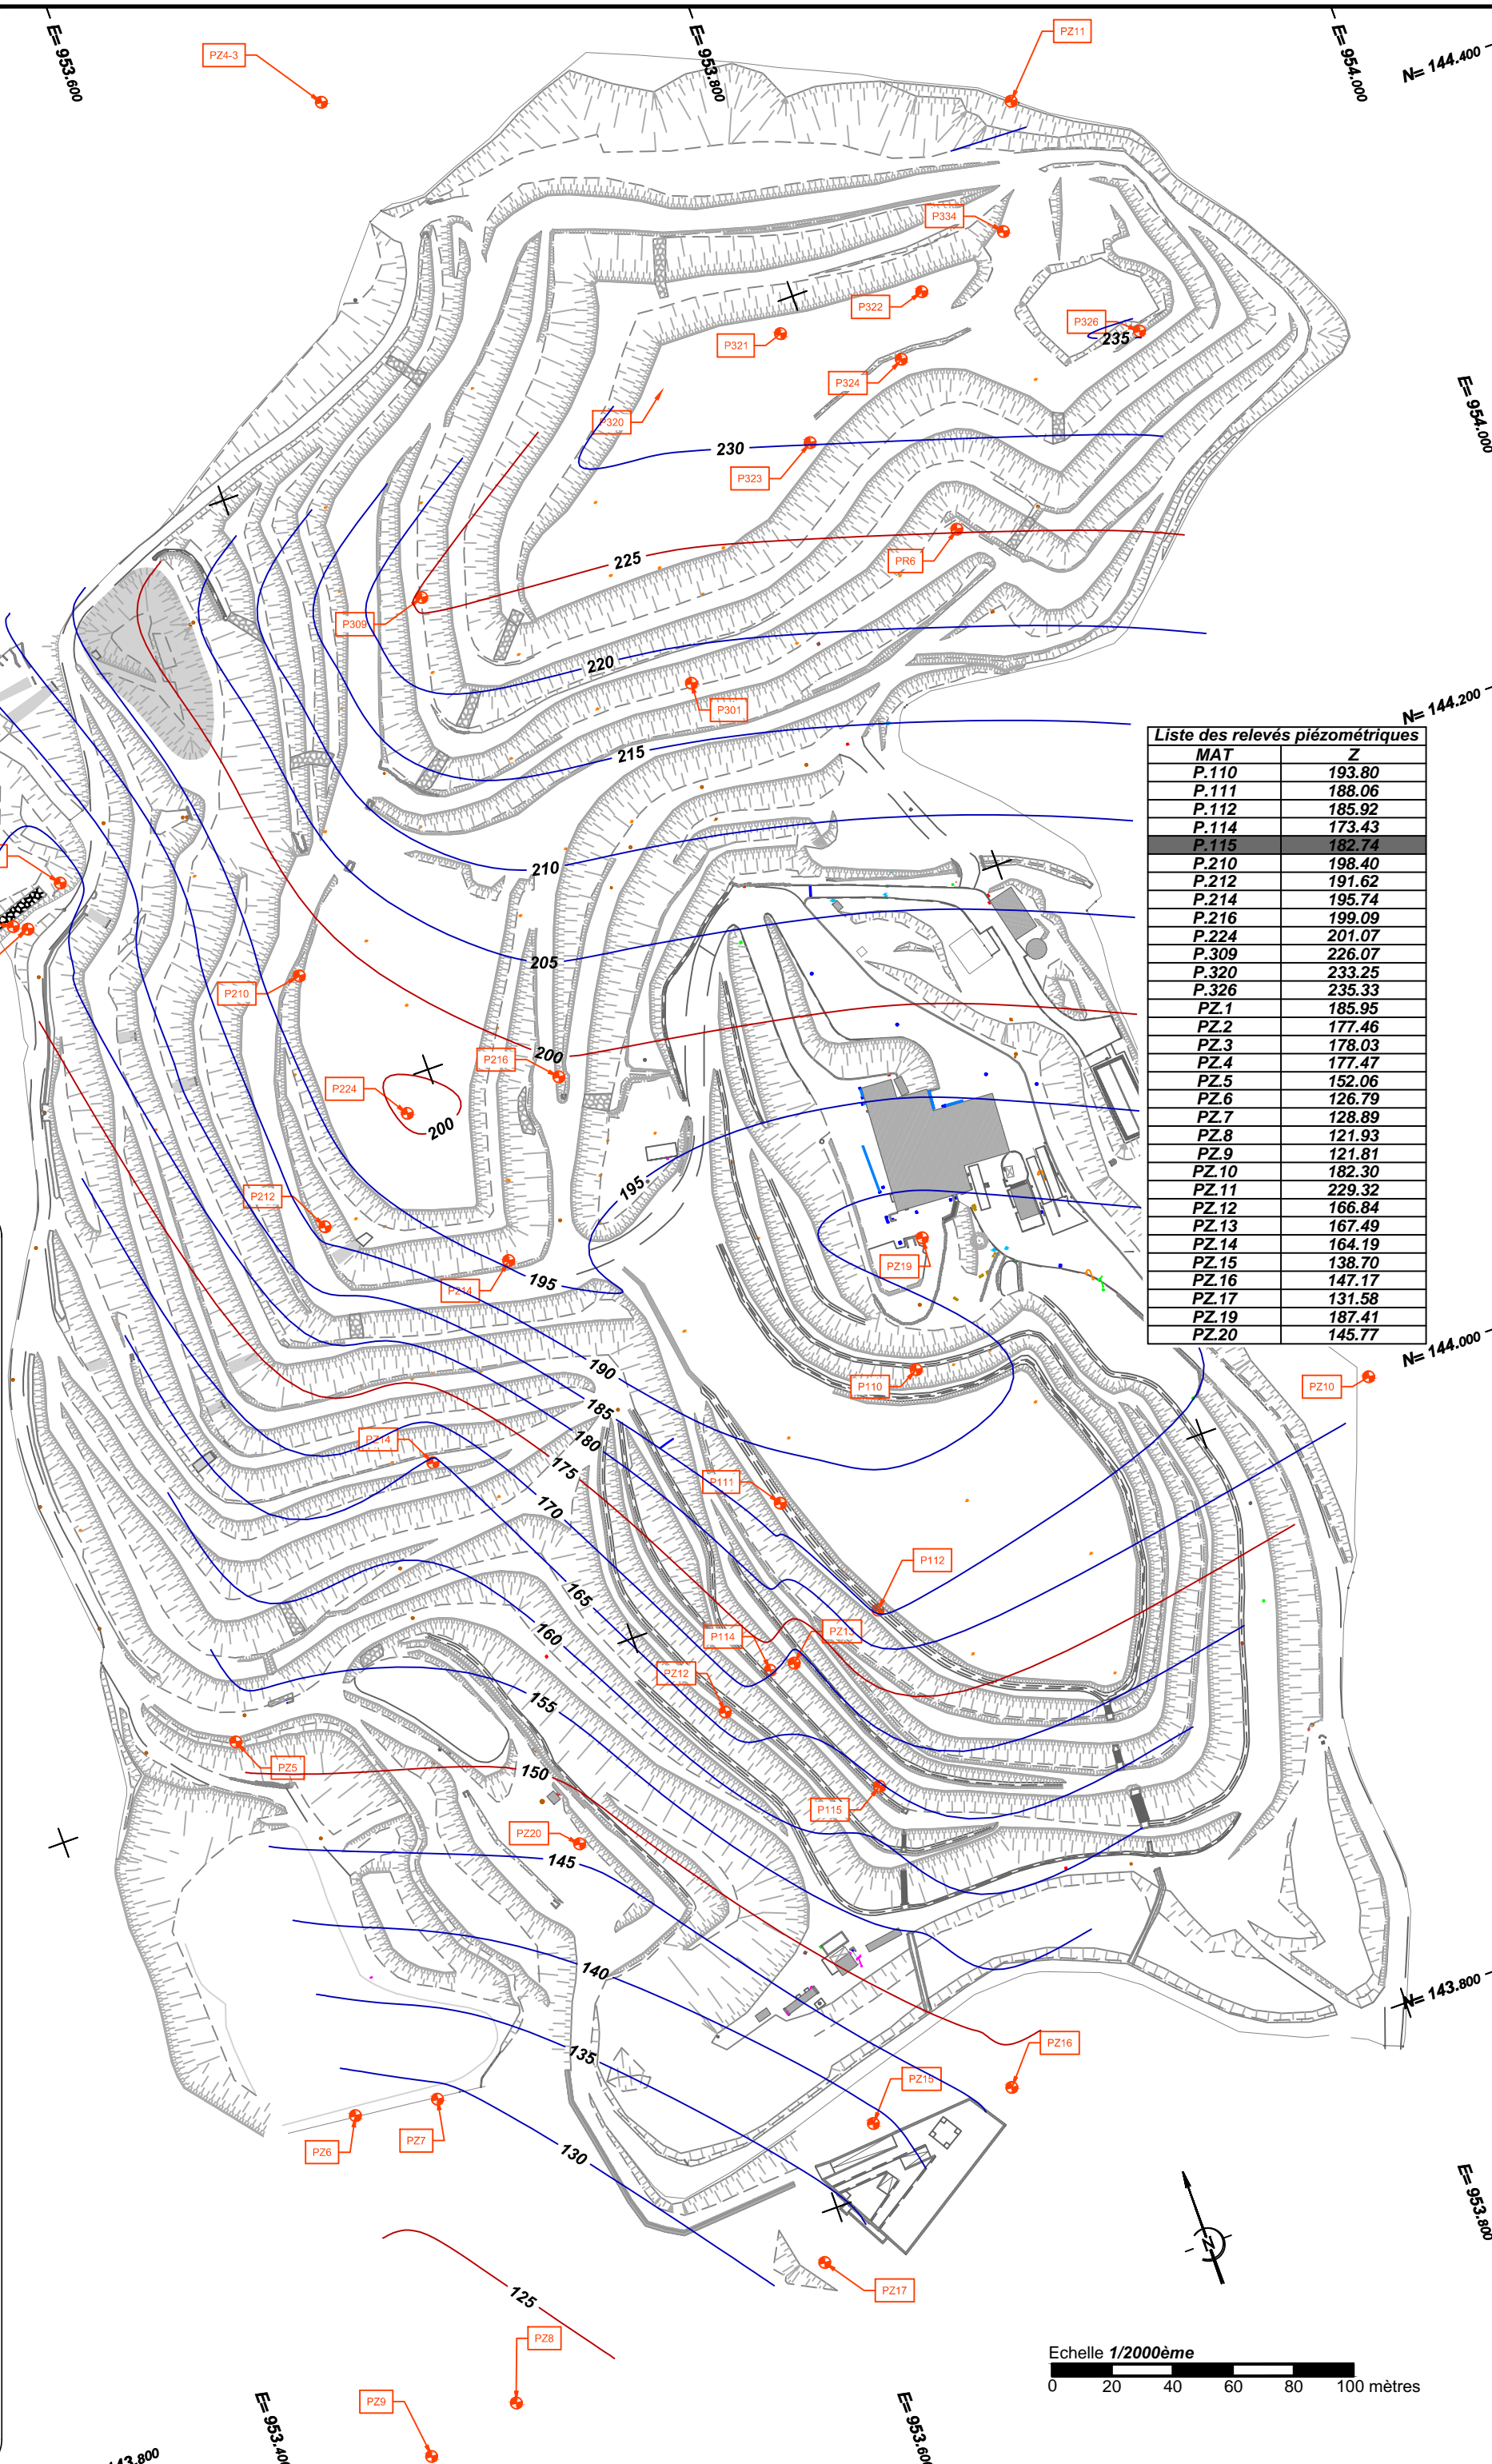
E= 953.600
PZ4-3
E= 953.800
PZ11
E= 954.000
N= 144.400
P334
P322
P326
235
P321
P324
P320
230
P323
E= 954.000
225
PR6
P309
220
P301
N= 144.200
215
210
205
P210
P216
200
P224
200
195
P212
P214
195
190
185
180
175
170
165
160
155
150
145
140
135
130
125
P110
PZ10
N= 144.000
PZ19
P111
P112
P114
PZ13
PZ12
PZ14
PZ5
P115
PZ20
PZ16
N= 143.800
PZ15
PZ6
PZ7
PZ17
PZ8
PZ9
E= 953.800
N
Liste des relevés piézométriques

| MAT | Z |
|---|---|
| P.110 | 193.80 |
| P.111 | 188.06 |
| P.112 | 185.92 |
| P.114 | 173.43 |
| P.115 | 182.74 |
| P.210 | 198.40 |
| P.212 | 191.62 |
| P.214 | 195.74 |
| P.216 | 199.09 |
| P.224 | 201.07 |
| P.309 | 226.07 |
| P.320 | 233.25 |
| P.326 | 235.33 |
| PZ.1 | 185.95 |
| PZ.2 | 177.46 |
| PZ.3 | 178.03 |
| PZ.4 | 177.47 |
| PZ.5 | 152.06 |
| PZ.6 | 126.79 |
| PZ.7 | 128.89 |
| PZ.8 | 121.93 |
| PZ.9 | 121.81 |
| PZ.10 | 182.30 |
| PZ.11 | 229.32 |
| PZ.12 | 166.84 |
| PZ.13 | 167.49 |
| PZ.14 | 164.19 |
| PZ.15 | 138.70 |
| PZ.16 | 147.17 |
| PZ.17 | 131.58 |
| PZ.19 | 187.41 |
| PZ.20 | 145.77 |

Echelle 1/2000ème
0 20 40 60 80 100 mètres
143.800
E= 953.40
E= 953.60